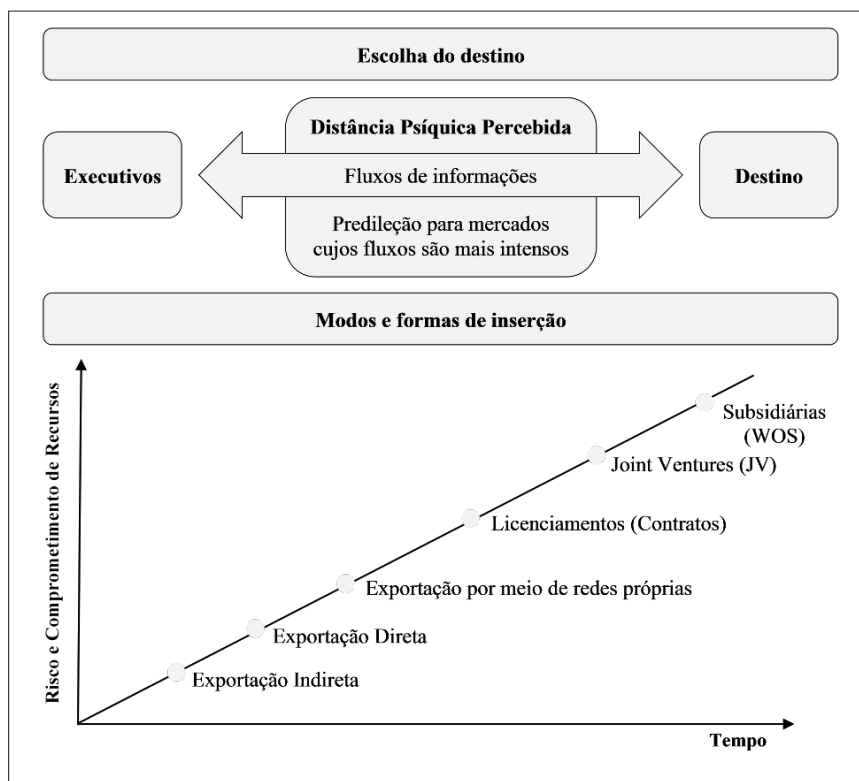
Escolha do destino

Distância Psíquica Percebida

Executivos

Fluxos de informações

Destino

Predileção para mercados cujos fluxos são mais intensos

Modos e formas de inserção

Risco e Comprometimento de Recursos

Subsidiárias (WOS)

Joint Ventures (JV)

Licenciamentos (Contratos)

Exportação por meio de redes próprias

Exportação Direta

Exportação Indireta

Tempo